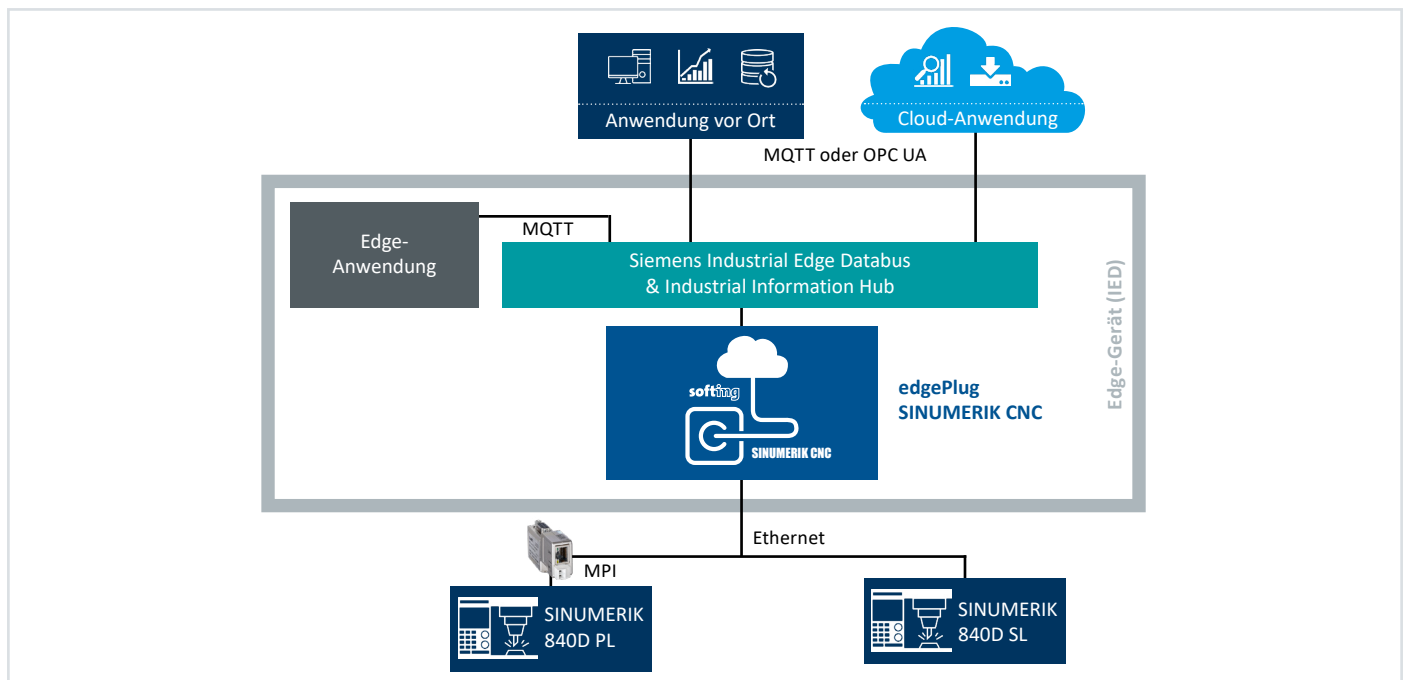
Anwendung vor Ort

Cloud-Anwendung

MQTT oder OPC UA

Edge-Anwendung

MQTT

Siemens Industrial Edge Databus & Industrial Information Hub

Edge-Gerät (IED)

softing

SINUMERIK CNC

edgePlug SINUMERIK CNC

Ethernet

MPI

SINUMERIK 840D PL

SINUMERIK 840D SL